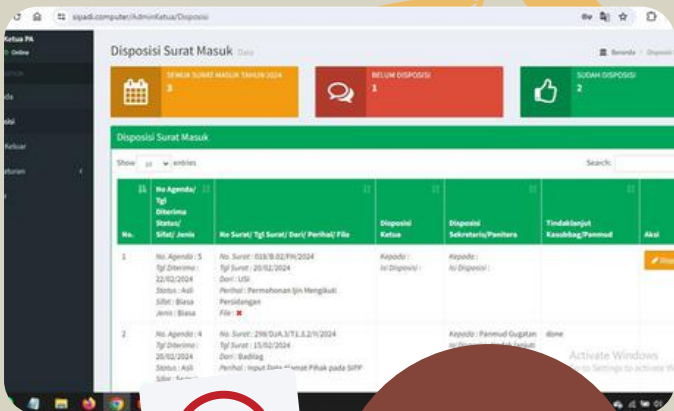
sipadi.computer/AdminKetua/Disposisi

Ketua PA
Online

da
sisi
Keluar
aturan

Disposisi Surat Masuk Data

Beranda Disposisi

SEMUA SURAT MASUK TAHUN 2024
3

BELUM DISPOSISI
1

SUDAH DISPOSISI
2

Disposisi Surat Masuk

Show 10 entries

Search:

| No. | No Agenda/ Tgl Diterima Status/ Sifat/ Jenis | No Surat/ Tgl Surat/ Dari/ Perihal/ File | Disposisi Ketua | Disposisi Sekretaris/Panitera | Tindaklanjut Kasubbag/Panmud | Aksi |
|---|---|---|---|---|---|---|
| 1 | No. Agenda : 5 Tgl Diterima : 22/02/2024 Status : Asli Sifat : Biasa Jenis : Biasa | No. Surat : 015/B.02/PH/2024 Tgl Surat : 20/02/2024 Dari : USI Perihal : Permohonan Ijin Mengikuti Persidangan File : ✖ | Kepada : Isi Disposisi : | Kepada : Isi Disposisi : | | |
| 2 | No. Agenda : 4 Tgl Diterima : 20/02/2024 Status : Asli Sifat : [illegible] | No. Surat : 298/DJA.3/T1.3.2/II/2024 Tgl Surat : 15/02/2024 Dari : Badilag Perihal : Input Data Alamat Pihak pada SIPP | | Kepada : Panmud Gugatan Isi Disposisi : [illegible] | done | |

Activate Windows
Go to Settings to activate Windows.